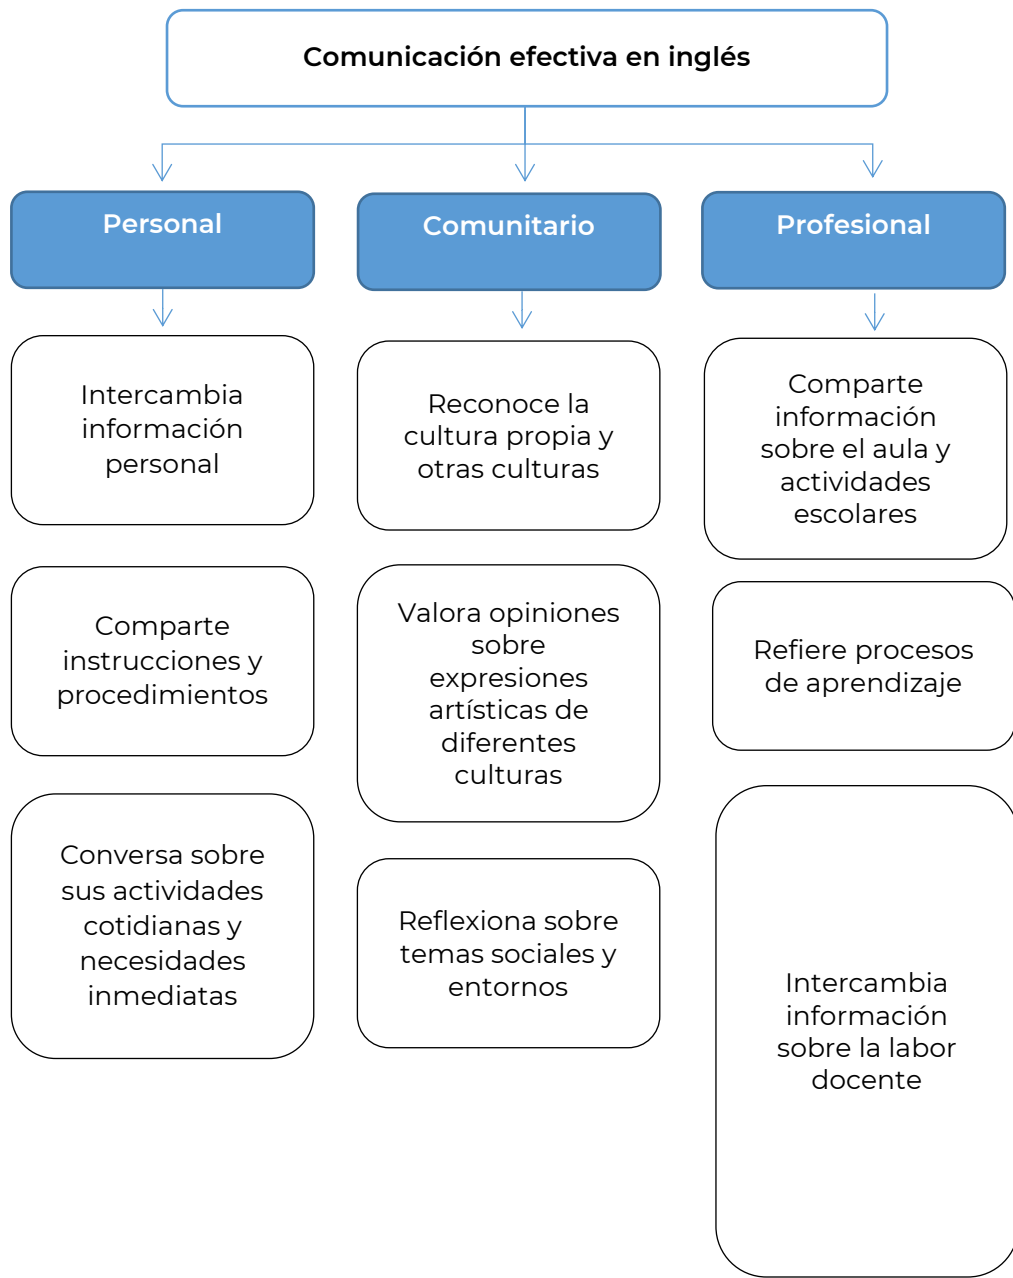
Comunicación efectiva en inglés

Personal

Intercambia información personal

Comparte instrucciones y procedimientos

Conversa sobre sus actividades cotidianas y necesidades inmediatas

Comunitario

Reconoce la cultura propia y otras culturas

Valora opiniones sobre expresiones artísticas de diferentes culturas

Reflexiona sobre temas sociales y entornos

Profesional

Comparte información sobre el aula y actividades escolares

Refiere procesos de aprendizaje

Intercambia información sobre la labor docente